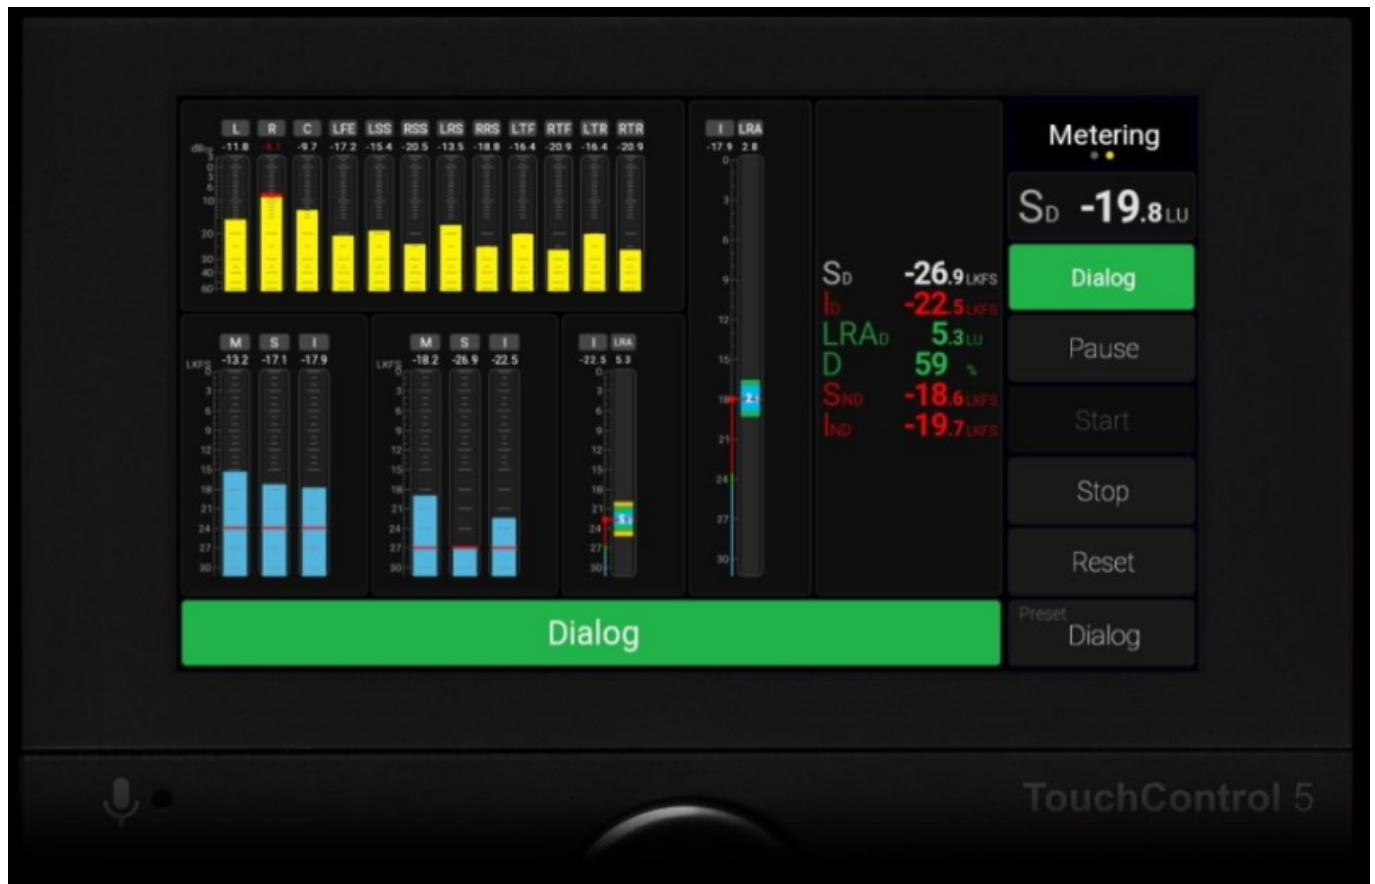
| L | R | C | LFE | LSS | RSS | LRS | RRS | LTF | RTF | LTR | RTR |
|---|---|---|---|---|---|---|---|---|---|---|---|
| -11.8 | -4.1 | -9.7 | -17.2 | -15.4 | -20.5 | -13.5 | -18.8 | -16.4 | -20.9 | -16.4 | -20.9 |

dBFS 0 3 6 10 20 30 40 60

| I | LRA |
|---|---|
| -17.9 | 2.8 |

0 3 6 9 12 15 18 21 24 27 30

| M | S | I |
|---|---|---|
| -13.2 | -17.1 | -17.9 |

LKFS 0 3 6 9 12 15 18 21 24 27 30

| M | S | I |
|---|---|---|
| -18.2 | -26.9 | -22.5 |

LKFS 0 3 6 9 12 15 18 21 24 27 30

| I | LRA |
|---|---|
| -22.5 | 5.3 |

0 3 6 9 12 15 18 21 24 27 30

$S_D$ -26.9 LKFS
$I_D$ -22.5 LKFS
$LRA_D$ 5.3 LU
D 59 %
$S_{ND}$ -18.6 LKFS
$I_{ND}$ -19.7 LKFS

Metering

$S_D$ -19.8 LU

Dialog

Pause

Start

Stop

Reset

Preset
Dialog

Dialog

TouchControl 5